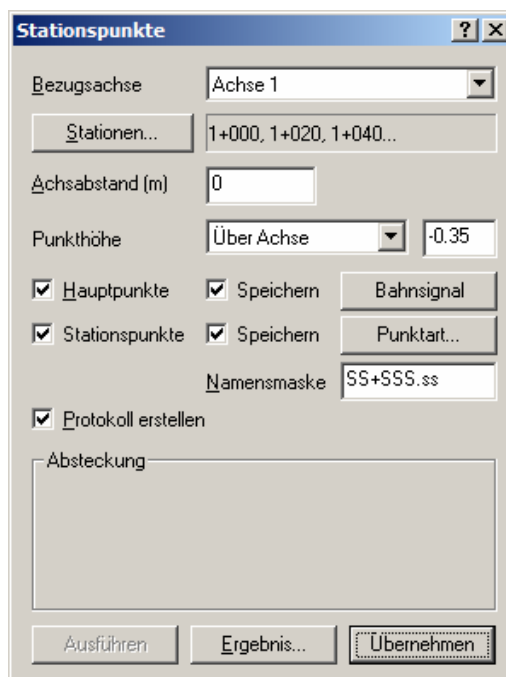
Stationspunkte ? X

Bezugsachse Achse 1

Stationen... 1+000, 1+020, 1+040...

Achsabstand (m) 0

Punkthöhe Über Achse -0.35

Hauptpunkte Speichern Bahnsignal

Stationspunkte Speichern Punktart...

Namensmaske SS+SSS.ss

Protokoll erstellen

Absteckung

Ausführen Ergebnis... Übernehmen